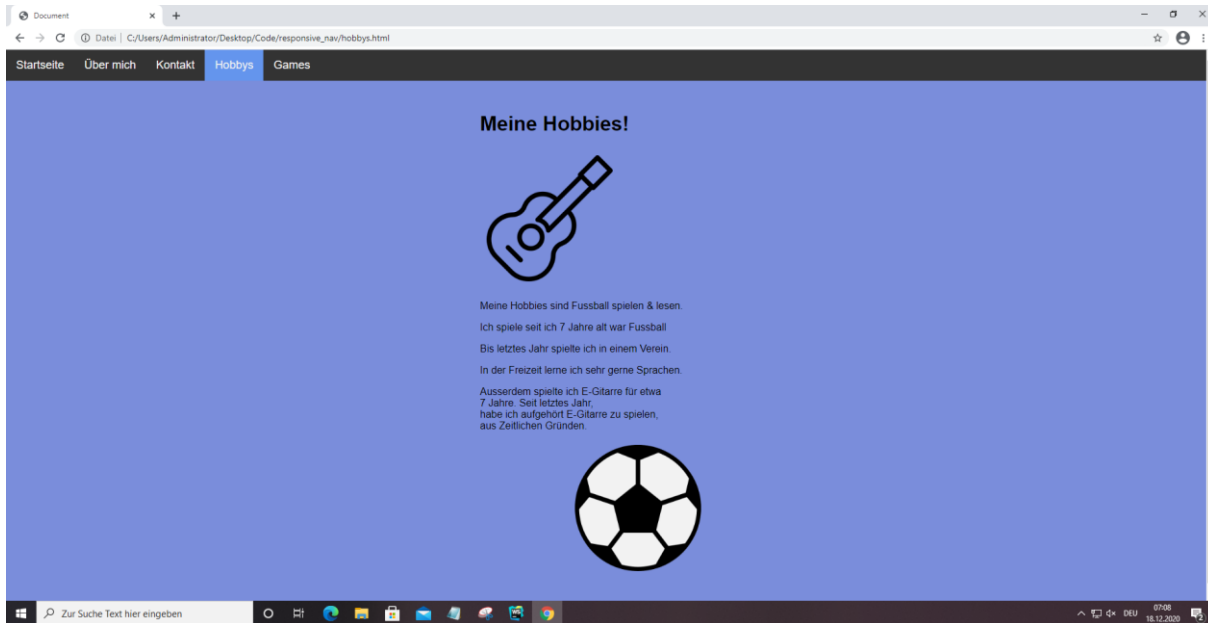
Document × +

Datei | C:/Users/Administrator/Desktop/Code/responsive_nav/hobbys.html

Startseite Über mich Kontakt Hobbys Games

Meine Hobbies!

Meine Hobbies sind Fussball spielen & lesen.

Ich spiele seit ich 7 Jahre alt war Fussball

Bis letztes Jahr spielte ich in einem Verein.

In der Freizeit lerne ich sehr gerne Sprachen.

Ausserdem spielte ich E-Gitarre für etwa 7 Jahre. Seit letztes Jahr, habe ich aufgehört E-Gitarre zu spielen, aus Zeitlichen Gründen.

Zur Suche Text hier eingeben

DEU 07:08 18.12.2020